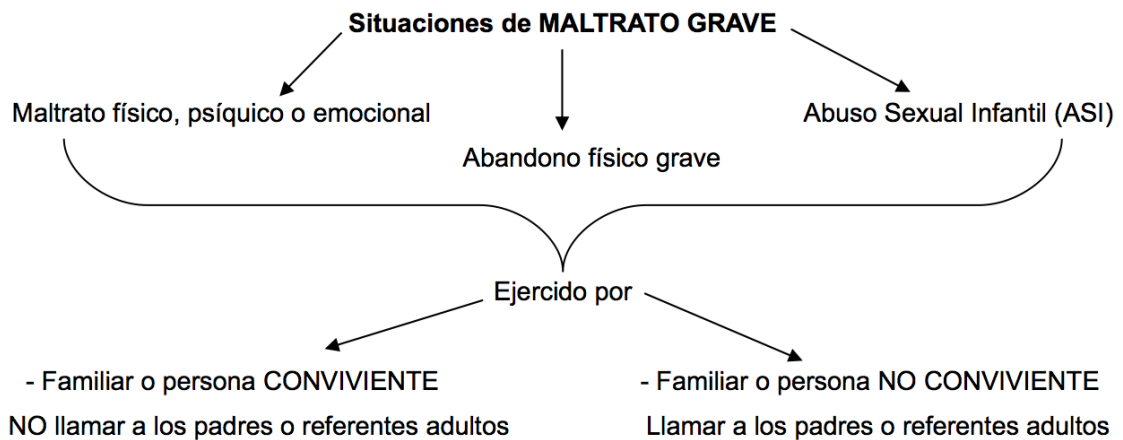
Situaciones de MALTRATO GRAVE

Maltrato físico, psíquico o emocional

Abandono físico grave

Abuso Sexual Infantil (ASI)

Ejercido por

- Familiar o persona CONVIVIENTE

NO llamar a los padres o referentes adultos

- Familiar o persona NO CONVIVIENTE

Llamar a los padres o referentes adultos